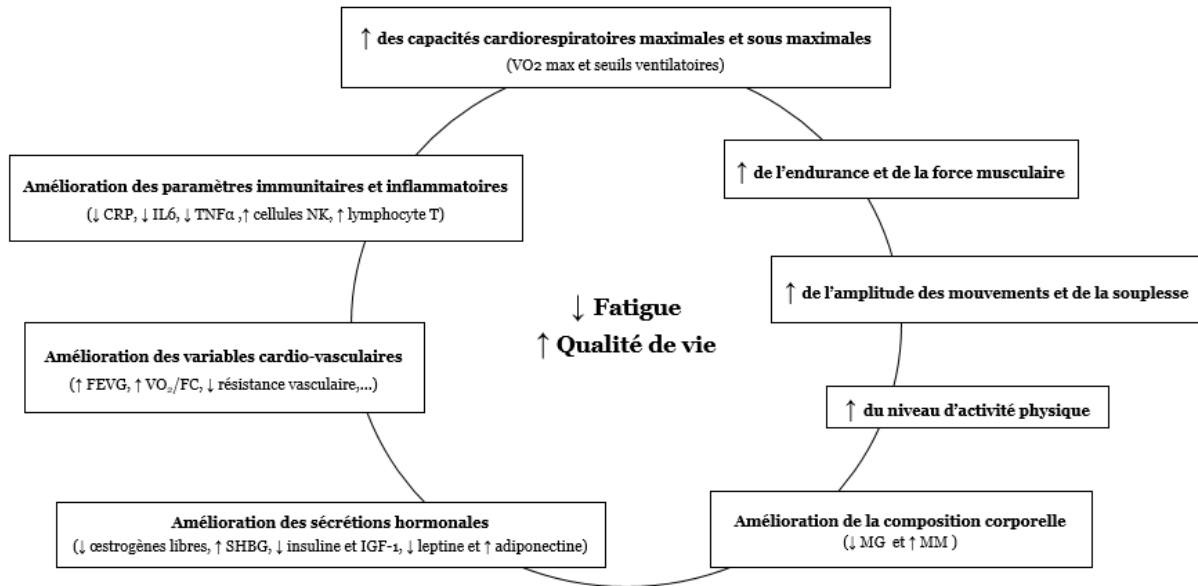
↑ des capacités cardiorespiratoires maximales et sous maximales
(VO2 max et seuils ventilatoires)

Amélioration des paramètres immunitaires et inflammatoires
(↓ CRP, ↓ IL6, ↓ TNFα ,↑ cellules NK, ↑ lymphocyte T)

↑ de l'endurance et de la force musculaire

↑ de l'amplitude des mouvements et de la souplesse

↓ Fatigue
↑ Qualité de vie

Amélioration des variables cardio-vasculaires
(↑ FEVG, ↑ $VO_2$/FC, ↓ résistance vasculaire,...)

↑ du niveau d'activité physique

Amélioration des sécrétions hormonales
(↓ œstrogènes libres, ↑ SHBG, ↓ insuline et IGF-1, ↓ leptine et ↑ adiponectine)

Amélioration de la composition corporelle
(↓ MG et ↑ MM )